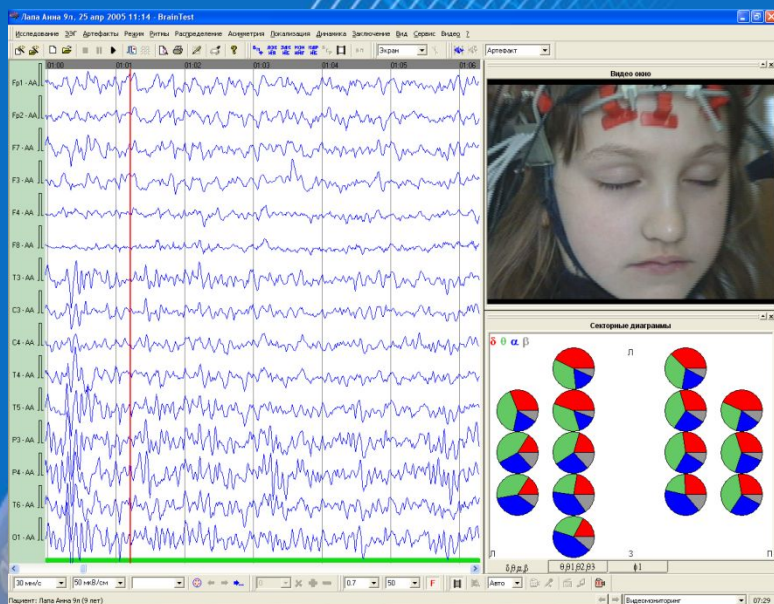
Лапа Анна 9л, 25 апр 2005 11:14 - BrainTest

Исследование ЭЭГ Артефакты Режим Ритмы Распределение Асимметрия Локализация Динамика Заключение Вид Сервис Видео ?

Экран

Артефакт

01:00 01:01 01:02 01:03 01:04 01:05 01:06

Fp1 - AA
Fp2 - AA
F7 - AA
F3 - AA
F4 - AA
F8 - AA
T3 - AA
C3 - AA
C4 - AA
T4 - AA
T5 - AA
P3 - AA
P4 - AA
T6 - AA
O1 - AA

Видео окно

Секторные диаграммы

δ θ α β

Л

Л

З

П

δ,θ,α,β

θ,β1,β2,β3

ϕ1

30 мм/с

50 мкВ/см

0.7

50

F

Авто

Видеомониторинг

07:29

Пациент: Лапа Анна 9л (9 лет)